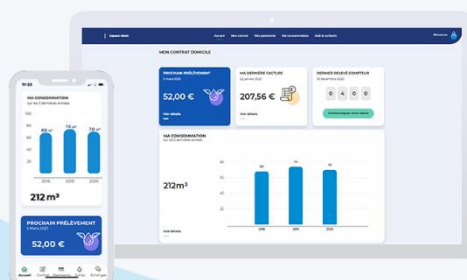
Espace client

Accueil Mon contrat Mes paiements Ma consommation Aide & contacts

Bienvenue

MON CONTRAT DOMICILE

PROCHAIN PRÉLÈVEMENT

52,00 €

MA DERNIÈRE FACTURE

207,56 €

Voir détails

DERNIER RELEVÉ COMPTEUR

0 4 0 0

MA CONSOMMATION

212m³

2018 2019 2020

Voir détails

10:55

MA CONSOMMATION

sur les 3 dernières années

68 m³ 74 m³ 70 m³

2018 2019 2020

212m³

PROCHAIN PRÉLÈVEMENT

52,00 €

Accueil Contrat Paiements Conso Échanges